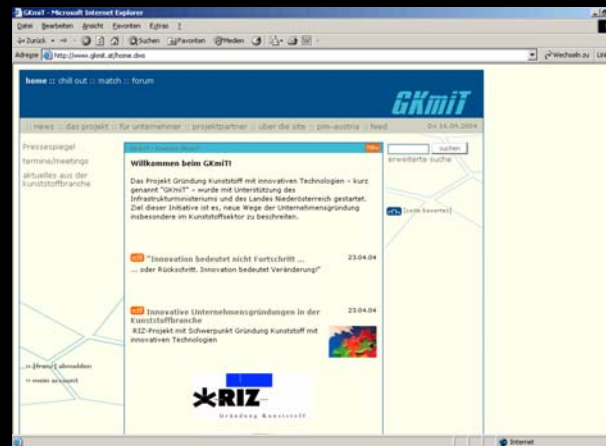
GKmiT - Microsoft Internet Explorer

Datei Bearbeiten Ansicht Favoriten Extras ?

Zurück Suchen Favoriten Medien

Adresse http://www.gkmit.at/home.dws

Wechseln zu Links

home :: chill out :: match :: forum

GKmiT

:: news :: das projekt :: für unternehmer :: projektpartner :: über die site :: pim-austria :: feed

Do 16.09.2004

Pressespiegel

termine/meetings

aktuelles aus der kunststoffbranche

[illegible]

Willkommen beim GKmiT!

Das Projekt Gründung Kunststoff mit innovativen Technologien – kurz genannt "GKmiT" – wurde mit Unterstützung des Infrastrukturministeriums und des Landes Niederösterreich gestartet. Ziel dieser Initiative ist es, neue Wege der Unternehmensgründung insbesondere im Kunststoffsektor zu beschreiten.

"Innovation bedeutet nicht Fortschritt ...

23.04.04

... oder Rückschritt. Innovation bedeutet Veränderung!"

Innovative Unternehmensgründungen in der Kunststoffbranche

23.04.04

RIZ-Projekt mit Schwerpunkt Gründung Kunststoff mit innovativen Technologien

RIZ

Gründung Kunststoff

suchen

erweiterte suche

[seite favorisieren]

:: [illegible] abmelden

:: mein account

Internet